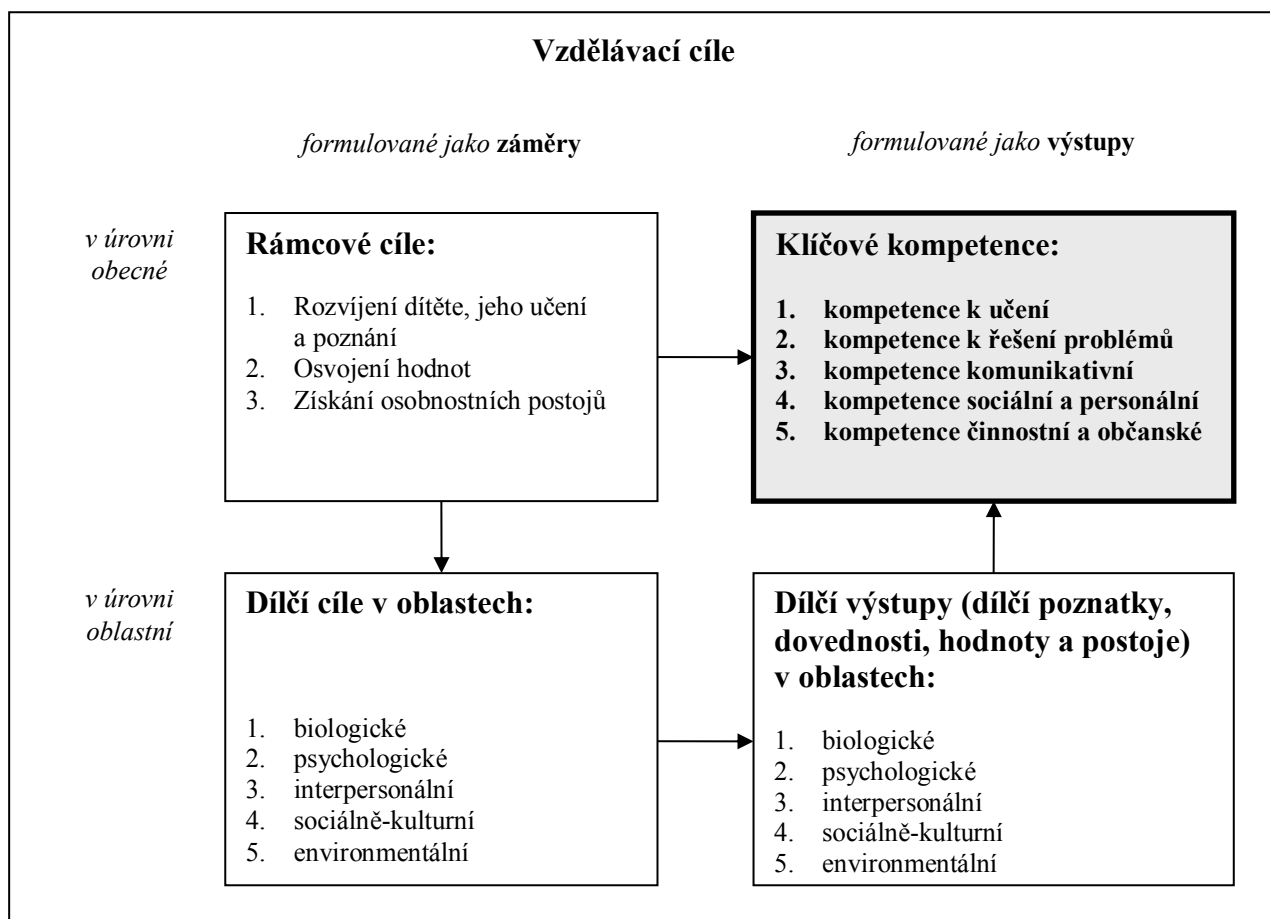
Vzdělávací cíle

formulované jako záměry

formulované jako výstupy

v úrovni obecné

Rámcové cíle:

1. Rozvíjení dítěte, jeho učení a poznání
2. Osvojení hodnot
3. Získání osobnostních postojů

Klíčové kompetence:

1. kompetence k učení
2. kompetence k řešení problémů
3. kompetence komunikativní
4. kompetence sociální a personální
5. kompetence činnostní a občanské

v úrovni oblastní

Dílčí cíle v oblastech:

1. biologické
2. psychologické
3. interpersonální
4. sociálně-kulturní
5. environmentální

Dílčí výstupy (dílčí poznatky, dovednosti, hodnoty a postoje) v oblastech:

1. biologické
2. psychologické
3. interpersonální
4. sociálně-kulturní
5. environmentální